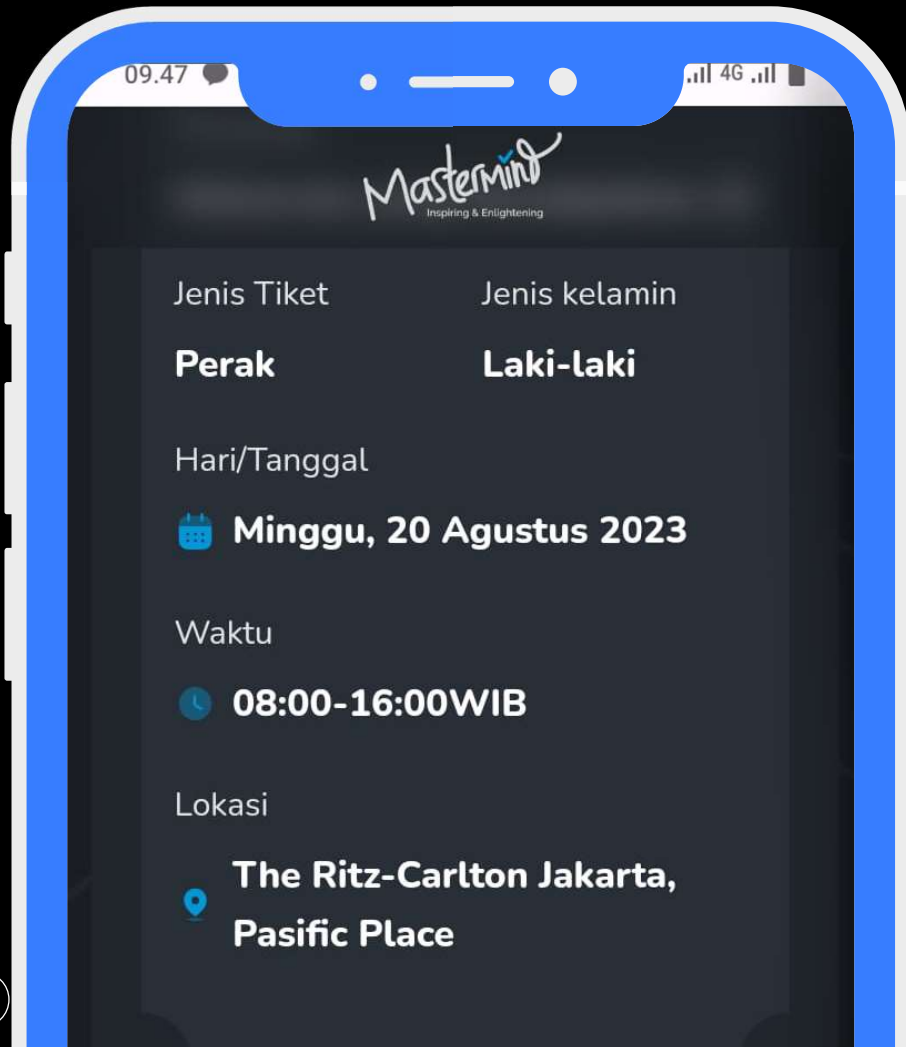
09.47

4G

Mastermind
Inspiring & Enlightening

Jenis Tiket

Perak

Jenis kelamin

Laki-laki

Hari/Tanggal

Minggu, 20 Agustus 2023

Waktu

08:00-16:00WIB

Lokasi

The Ritz-Carlton Jakarta, Pasific Place